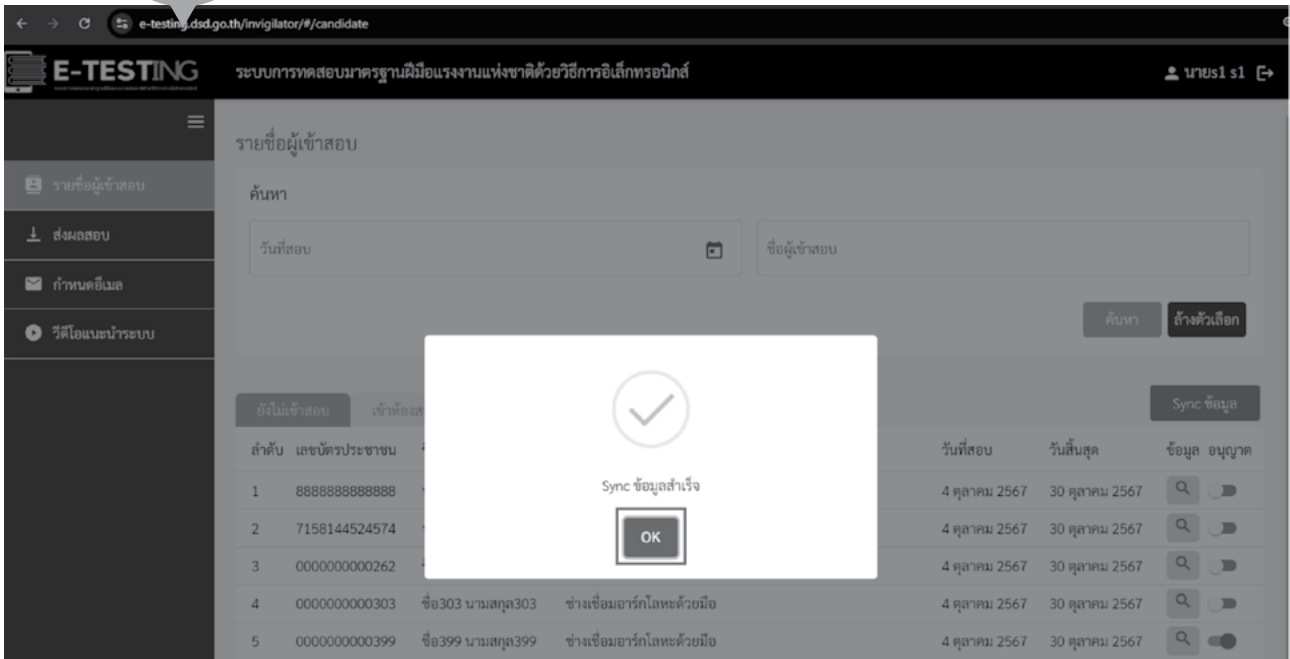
e-testing.dsd.go.th/invigilator/#/candidate

E-TESTING

ระบบการทดสอบมาตรฐานฝีมือแรงงานแห่งชาติด้วยวิธีการอิเล็กทรอนิกส์

นายs1 s1

รายชื่อผู้เข้าสอบ

ส่งผลสอบ

กำหนดอีเมล

วีดีโอแนะนำระบบ

รายชื่อผู้เข้าสอบ

ค้นหา

วันที่สอบ

ชื่อผู้เข้าสอบ

ค้นหา

ล้างตัวเลือก

ยังไม่เข้าสอบ

เข้าห้องส

Sync ข้อมูล

| ลำดับ | เลขบัตรประชาชน | | | วันที่สอบ | วันสิ้นสุด | ข้อมูล | อนุญาต |
|---|---|---|---|---|---|---|---|
| 1 | 8888888888888 | | | 4 ตุลาคม 2567 | 30 ตุลาคม 2567 | | |
| 2 | 7158144524574 | | | 4 ตุลาคม 2567 | 30 ตุลาคม 2567 | | |
| 3 | 0000000000262 | | | 4 ตุลาคม 2567 | 30 ตุลาคม 2567 | | |
| 4 | 0000000000303 | ชื่อ303 นามสกุล303 | ช่างเชื่อมอาร์กโลหะด้วยมือ | 4 ตุลาคม 2567 | 30 ตุลาคม 2567 | | |
| 5 | 0000000000399 | ชื่อ399 นามสกุล399 | ช่างเชื่อมอาร์กโลหะด้วยมือ | 4 ตุลาคม 2567 | 30 ตุลาคม 2567 | | |

Sync ข้อมูลสำเร็จ

OK